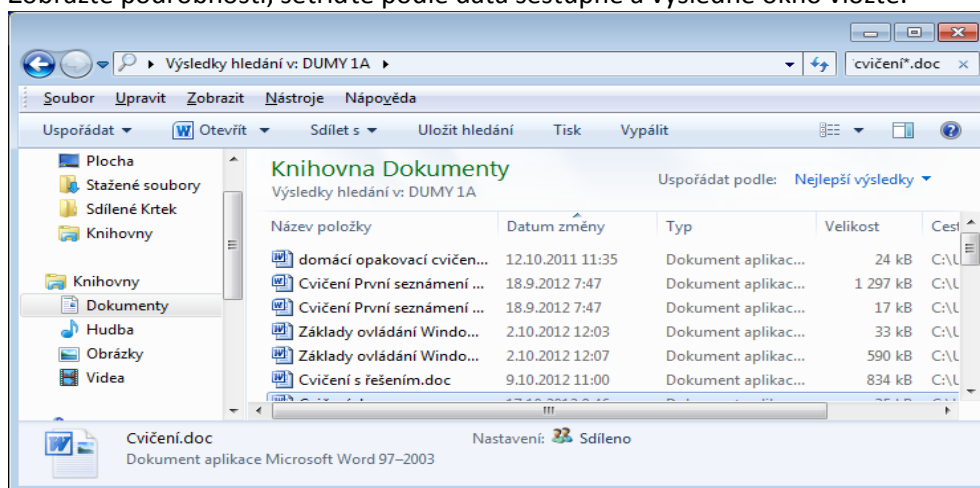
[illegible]

Výsledky hledání v: DUMY 1A ▸

cvičení*.doc ×

Soubor Upravit Zobrazit Nástroje Nápověda

Uspořádat ▾ Otevřít ▾ Sdílet s ▾ Uložit hledání Tisk Vypálit

Plocha
Stažené soubory
Sdílené Krtek
Knihovny

Knihovny
Dokumenty
Hudba
Obrázky
Videa

Knihovna Dokumenty
Výsledky hledání v: DUMY 1A

Uspořádat podle: Nejlepší výsledky ▾

| Název položky | Datum změny | Typ | Velikost | Cest |
|---|---|---|---|---|
| domácí opakovací cvičen... | 12.10.2011 11:35 | Dokument aplikac... | 24 kB | C:\L |
| Cvičení První seznámení ... | 18.9.2012 7:47 | Dokument aplikac... | 1 297 kB | C:\L |
| Cvičení První seznámení ... | 18.9.2012 7:47 | Dokument aplikac... | 17 kB | C:\L |
| Základy ovládání Windo... | 2.10.2012 12:03 | Dokument aplikac... | 33 kB | C:\L |
| Základy ovládání Windo... | 2.10.2012 12:07 | Dokument aplikac... | 590 kB | C:\L |
| Cvičení s řešením.doc | 9.10.2012 11:00 | Dokument aplikac... | 834 kB | C:\L |
| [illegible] | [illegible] | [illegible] | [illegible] | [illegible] |

Cvičení.doc
Dokument aplikace Microsoft Word 97–2003

Nastavení: Sdíleno